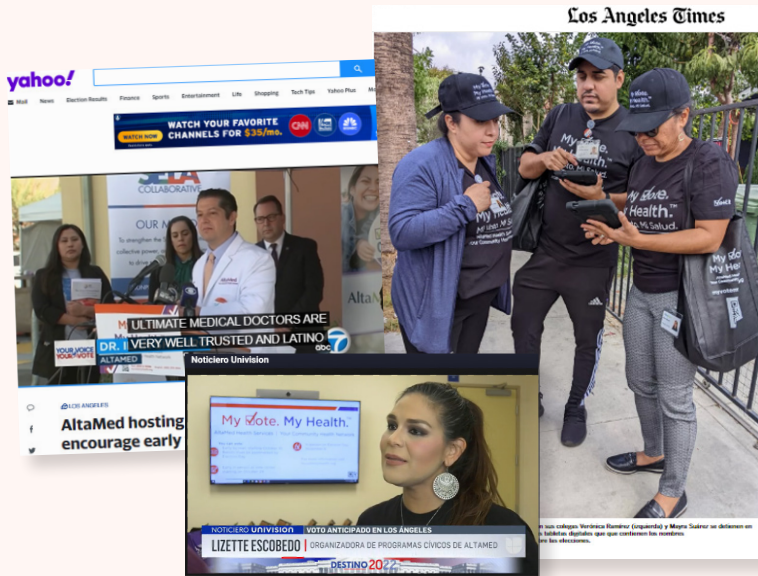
yahoo!

Mail News Election Results Finance Sports Entertainment Life Shopping Tech Tips Yahoo Plus

WATCH NOW WATCH YOUR FAVORITE CHANNELS FOR $35/mo.

COLLABORATIVE

OUR M

ULTIMATE MEDICAL DOCTORS ARE VERY WELL TRUSTED AND LATINO

DR.

ALTAMED

YOUR VOICE YOUR VOTE

abc 7

AltaM

LOS ANGELES

AltaMed hosting
encourage early

Los Angeles Times

My Vote. My Health. Mi Voto. Mi Salud.

Noticiero Univision

My Vote. My Health.

NOTICIERO UNIVISION VOTO ANTICIPADO EN LOS ÁNGELES

LIZETTE ESCOBEDO ORGANIZADORA DE PROGRAMAS CÍVICOS DE ALTAMED

DESTINO 2022

sus colegas Verónica Ramírez (izquierda) y Mayra Suárez se detienen en tabletas digitales que que contienen los nombres las elecciones.